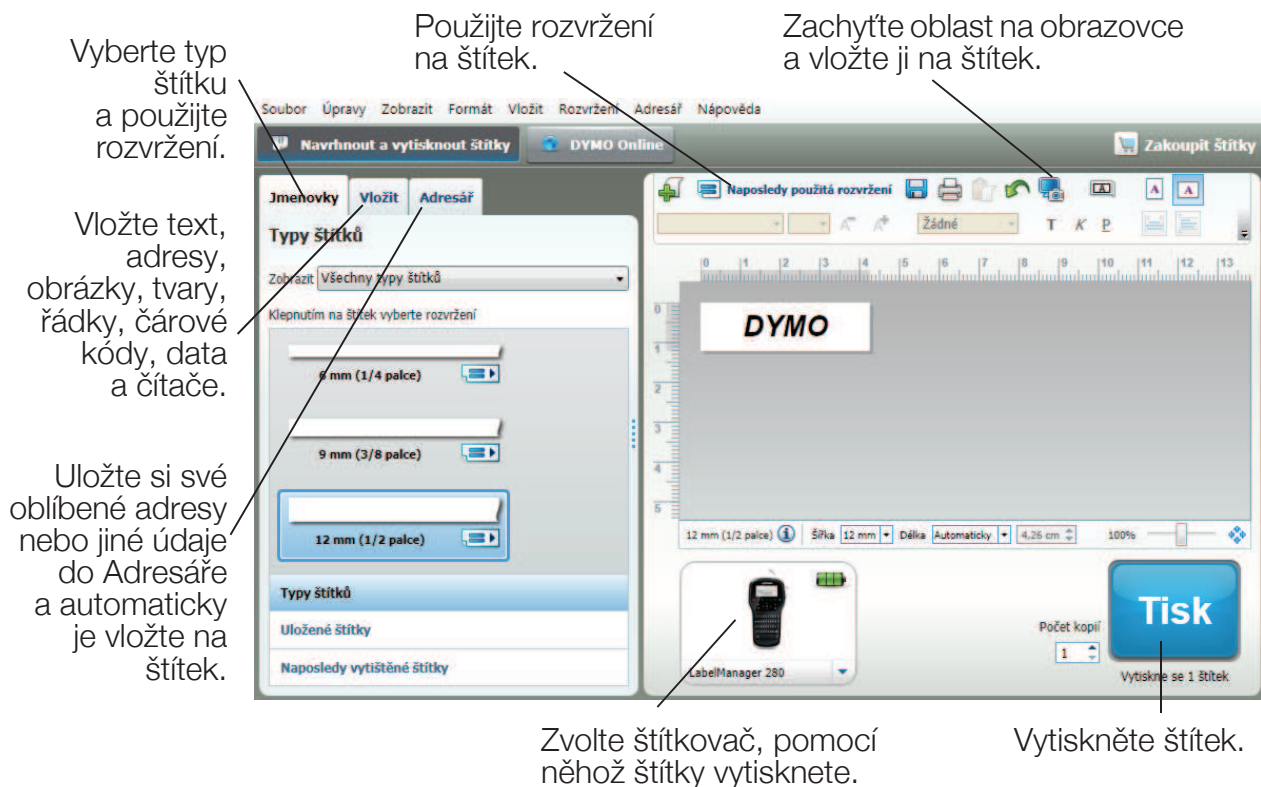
Použijte rozvržení na štítek.

Zachyťte oblast na obrazovce a vložte ji na štítek.

Vyberte typ štítku a použijte rozvržení.

Vložte text, adresy, obrázky, tvary, řádky, čárové kódy, data a čítače.

Uložte si své oblíbené adresy nebo jiné údaje do Adresáře a automaticky je vložte na štítek.

Soubor Úpravy Zobrazit Formát Vložit Rozvržení Adresář Nápověda

Navrhnout a vytisknout štítky DYMO Online Zakoupit štítky

Jmenovky Vložit Adresář

Typy štítků

Zobrazit Všechny typy štítků

Klepnutím na štítek vyberte rozvržení

6 mm (1/4 palce)

9 mm (3/8 palce)

12 mm (1/2 palce)

Typy štítků

Uložené štítky

Naposledy vytištěné štítky

Naposledy použitá rozvržení

Žádné T K P

0 1 2 3 4 5 6 7 8 9 10 11 12 13

DYMO

12 mm (1/2 palce) Šířka 12 mm Délka Automaticky 4,26 cm 100%

LabelManager 280

Počet kopií 1

Tisk

Vytiskne se 1 štítek

Zvolte štítkovač, pomocí něhož štítky vytisknete.

Vytiskněte štítek.